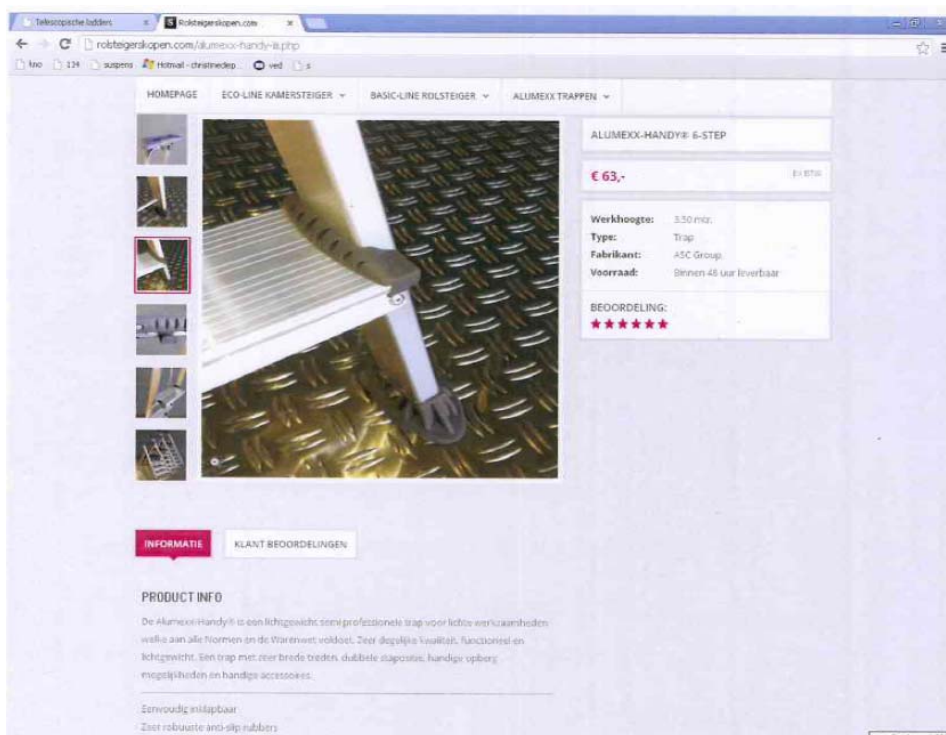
Telescopische ladders
Rolsteigerskopen.com
rolsteigerskopen.com/alumexx-handy-is.php
fmo 124 suspens Hotmail - christinedep... ved s

HOMEPAGE ECO-LINE KAMERSTEIGER BASIC-LINE ROLSTEIGER ALUMEXX TRAPPEN

ALUMEXX-HANDY® 6-STEP

€ 63,-
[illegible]

Werkhoogte: 3.50 mtr.
Type: Trap
Fabrikant: ASC Group
Voorraad: Binnen 48 uur leverbaar

BEOORDELING:
★★★★★★

INFORMATIE KLANT BEOORDELINGEN

PRODUCT INFO

De Alumexx-Handy® is een lichtgewicht semi professionele trap voor lichte werkzaamheden welke aan alle Normen en de Warenwet voldoet. Zeer degelijke kwaliteit, functioneel en lichtgewicht. Een trap met zeer brede treden, dubbele stapositie, handige opberg mogelijkheden en handige accessoires.

Eenvoudig inklapbaar
Zeer robuuste anti-slip rubbers